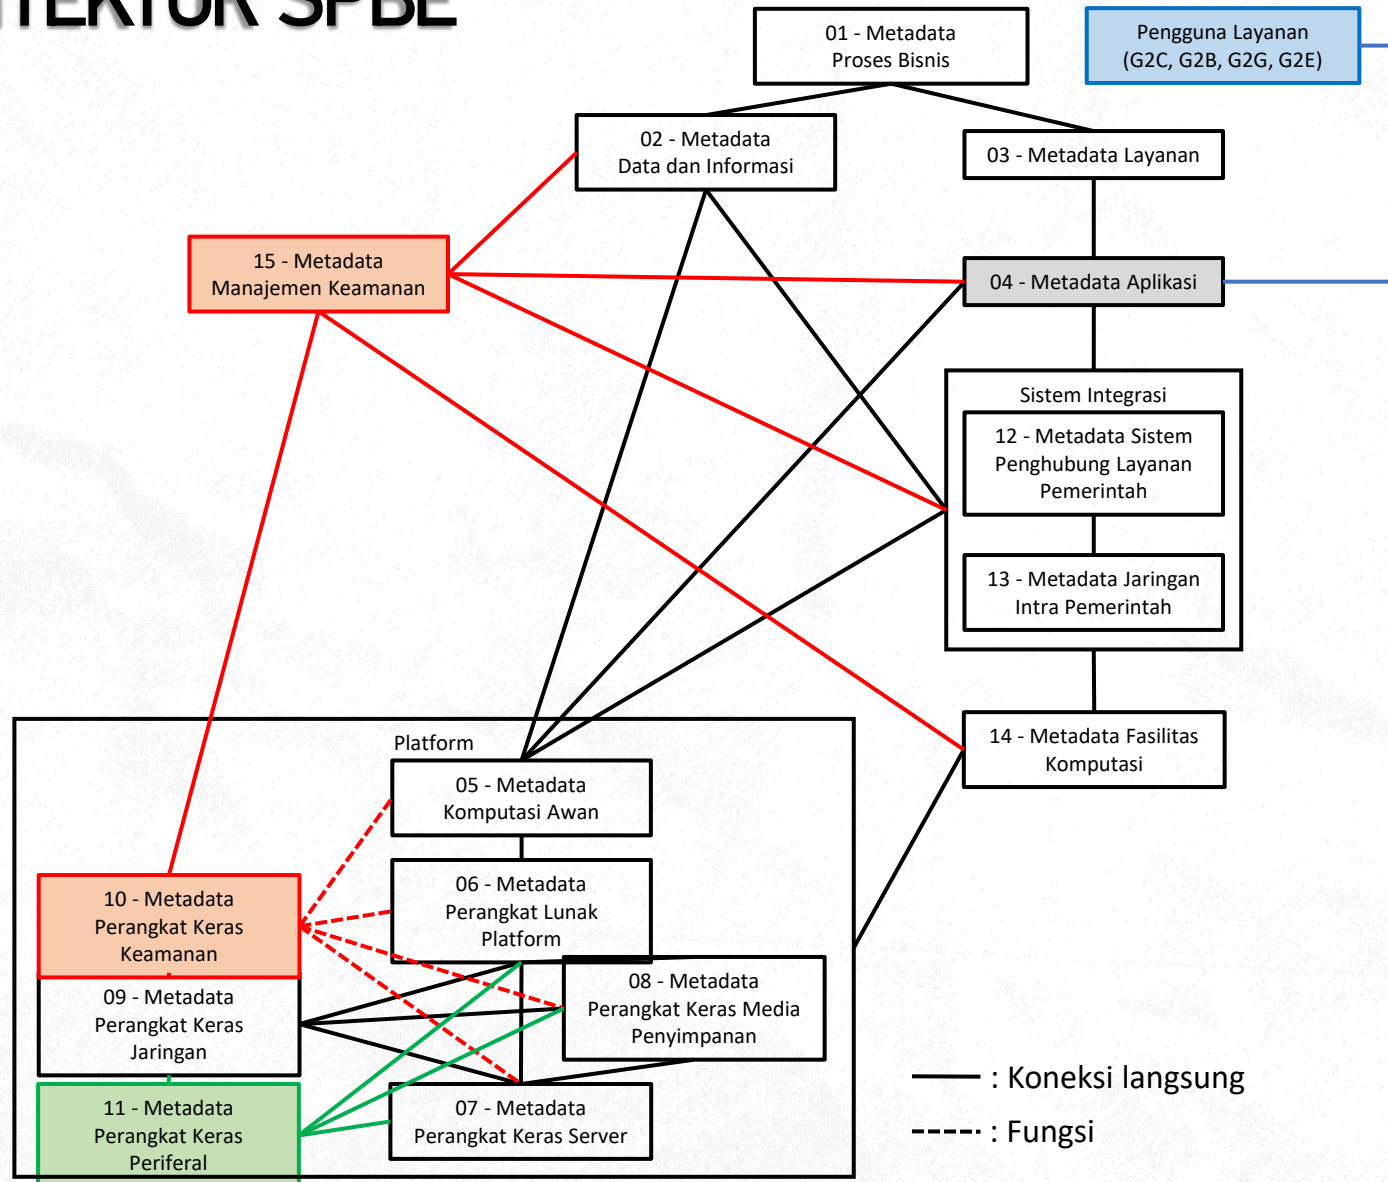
ITEKTUR SPBE

01 - Metadata Proses Bisnis

Pengguna Layanan (G2C, G2B, G2G, G2E)

02 - Metadata Data dan Informasi

03 - Metadata Layanan

15 - Metadata Manajemen Keamanan

04 - Metadata Aplikasi

Sistem Integrasi

12 - Metadata Sistem Penghubung Layanan Pemerintah

13 - Metadata Jaringan Intra Pemerintah

14 - Metadata Fasilitas Komputasi

Platform

05 - Metadata Komputasi Awan

06 - Metadata Perangkat Lunak Platform

10 - Metadata Perangkat Keras Keamanan

09 - Metadata Perangkat Keras Jaringan

08 - Metadata Perangkat Keras Media Penyimpanan

11 - Metadata Perangkat Keras Periferal

07 - Metadata Perangkat Keras Server

: Koneksi langsung

: Fungsi